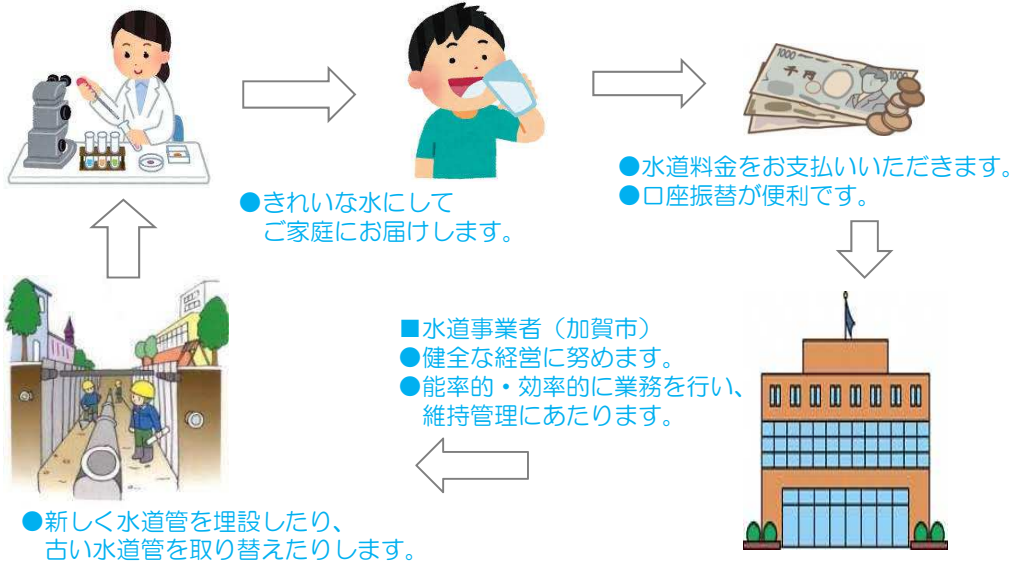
●きれいな水にして
ご家庭にお届けします。

●水道料金をお支払いいただきます。
●口座振替が便利です。

■水道事業者（加賀市）
●健全な経営に努めます。
●能率的・効率的に業務を行い、
維持管理にあたります。

●新しく水道管を埋設したり、
古い水道管を取り替えたりします。